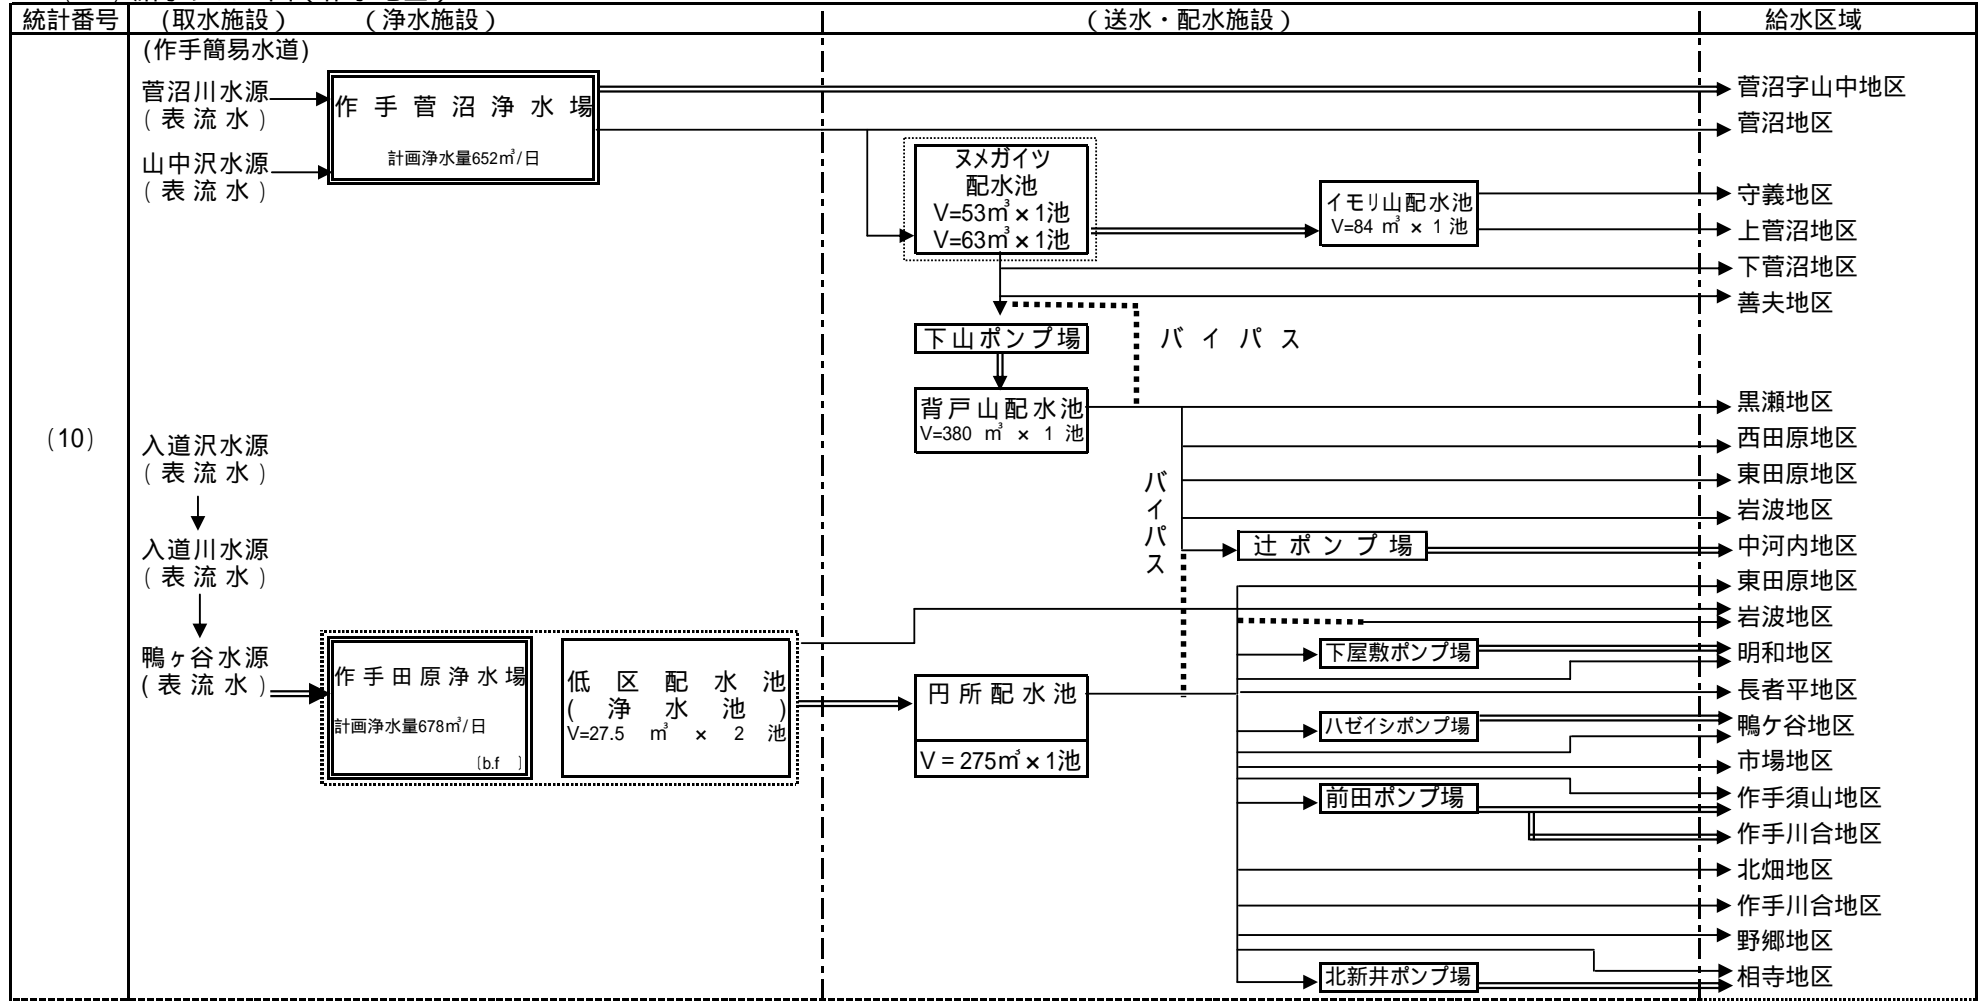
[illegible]

| 統計番号 | (取水施設) | (浄水施設) | (送水・配水施設) | 給水区域 |
|---|---|---|---|---|

(10)

(作手簡易水道)

菅沼川水源
(表流水)

山中沢水源
(表流水)

作手菅沼浄水場
計画浄水量652㎥/日

ヌメガイツ
配水池
V=53㎥×1池
V=63㎥×1池

イモリ山配水池
V=84 ㎥ × 1 池

下山ポンプ場

バイパス

背戸山配水池
V=380 ㎥ × 1 池

バイパス

辻ポンプ場

入道沢水源
(表流水)

入道川水源
(表流水)

鴨ヶ谷水源
(表流水)

作手田原浄水場
計画浄水量678㎥/日
[b.f ]

低区配水池
(浄水池)
V=27.5 ㎥ × 2 池

円所配水池
V = 275㎥×1池

下屋敷ポンプ場

ハゼイシポンプ場

前田ポンプ場

北新井ポンプ場

菅沼字山中地区
菅沼地区
守義地区
上菅沼地区
下菅沼地区
善夫地区
黒瀬地区
西田原地区
東田原地区
岩波地区
中河内地区
東田原地区
岩波地区
明和地区
長者平地区
鴨ケ谷地区
市場地区
作手須山地区
作手川合地区
北畑地区
作手川合地区
野郷地区
相寺地区